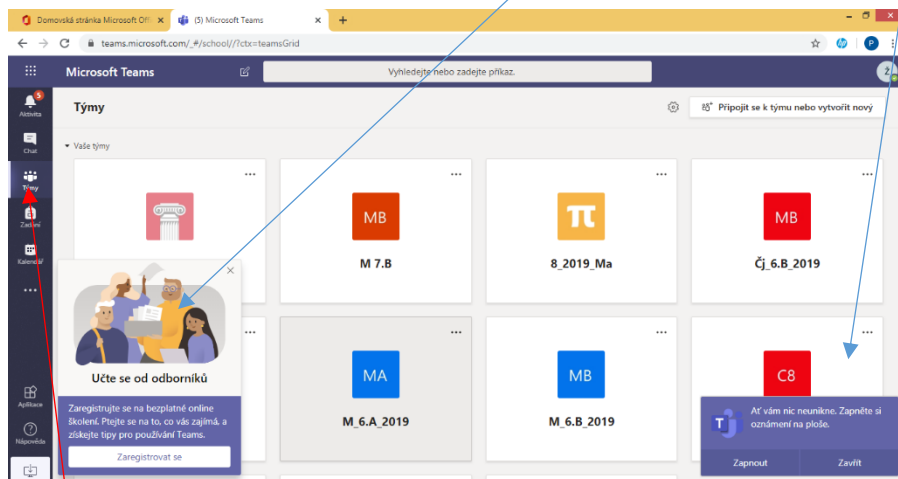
Domovská stránka Microsoft Offi ×
(5) Microsoft Teams ×
+
teams.microsoft.com/_#/school//?ctx=teamsGrid
Microsoft Teams
Vyhledejte nebo zadejte příkaz.
5
Aktivita
Chat
Týmy
Zadání
Kalendář
...
Aplikace
Nápověda
Týmy
Připojit se k týmu nebo vytvořit nový
Vaše týmy
MB
M 7.B
π
8_2019_Ma
MB
Čj_6.B_2019
Učte se od odborníků
Zaregistrujte se na bezplatné online školení. Ptejte se na to, co vás zajímá, a získejte tipy pro používání Teams.
Zaregistrovat se
MA
M_6.A_2019
MB
M_6.B_2019
C8
Ať vám nic neunikne. Zapněte si oznámení na ploše.
Zapnout
Zavřít